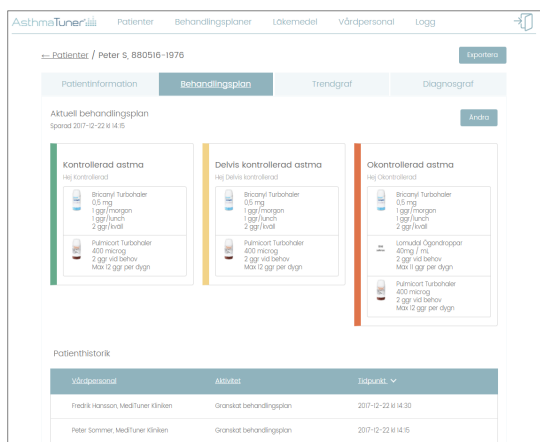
AsthmaTuner

Patienter Behandlingsplaner Läkemedel Vårdpersonal Logg

← Patienter / Peter S, 880516-1976

Exportera

Patientinformation Behandlingsplan Trendgraf Diagnosgraf

Aktuell behandlingsplan
Sparad 2017-12-22 kl 14:15

Ändra

Kontrollerad astma
Hej Kontrollerad

Bricanyl Turbohaler
0,5 mg
1 ggr/morgon
1 ggr/lunch
2 ggr/kväll

Pulmicort Turbohaler
400 microg.
2 ggr vid behov
Max 12 ggr per dygn

Delvis kontrollerad astma
Hej Delvis kontrollerad

Bricanyl Turbohaler
0,5 mg
1 ggr/morgon
1 ggr/lunch
2 ggr/kväll

Pulmicort Turbohaler
400 microg.
2 ggr vid behov
Max 12 ggr per dygn

Okontrollerad astma
Hej Okontrollerad

Bricanyl Turbohaler
0,5 mg
1 ggr/morgon
1 ggr/lunch
2 ggr/kväll

Lomudal Ögondroppar
40mg / mL
2 ggr vid behov
Max 11 ggr per dygn

Pulmicort Turbohaler
400 microg.
2 ggr vid behov
Max 12 ggr per dygn

Patienthistorik

| Vårdpersonal | Aktivitet | Tidpunkt |
|---|---|---|
| Fredrik Hansson, MediTuner Kliniken | Granskat behandlingsplan | 2017-12-22 kl 14:30 |
| Peter Sommer, MediTuner Kliniken | Granskat behandlingsplan | 2017-12-22 kl 14:15 |